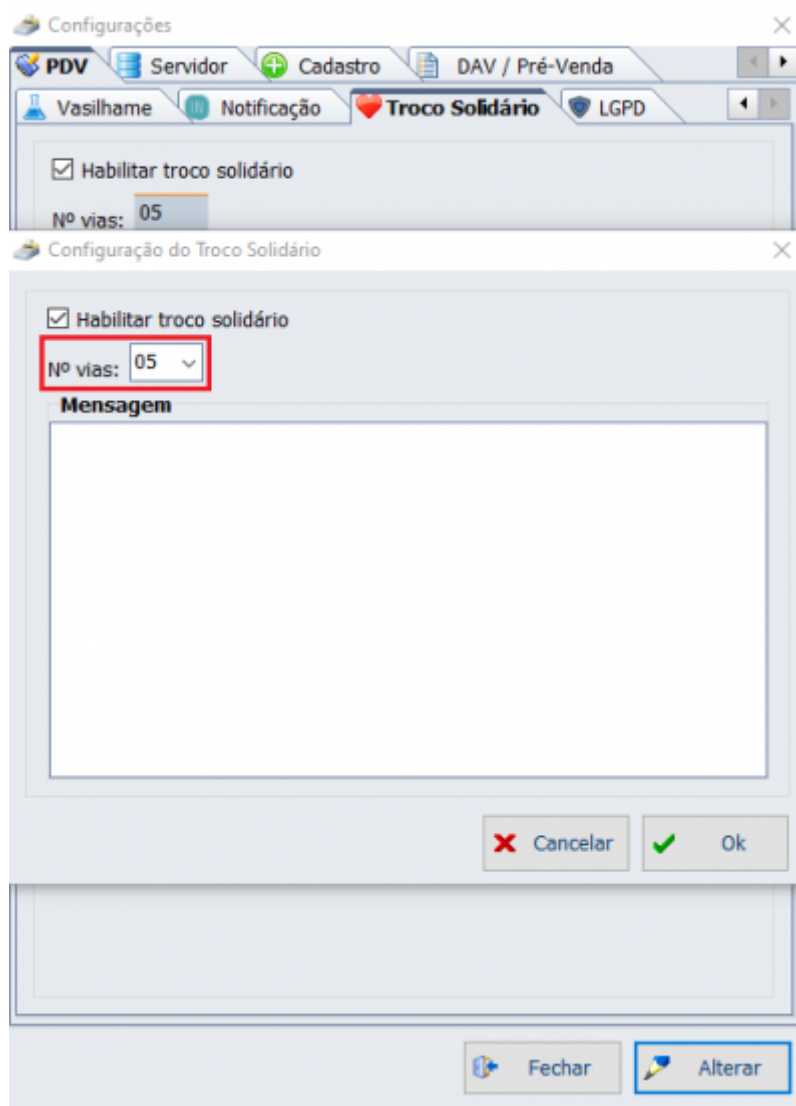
Configurações

PDV
Servidor
Cadastro
DAV / Pré-Venda

Vasilhame
Notificação
Troco Solidário
LGPD

Habilitar troco solidário

Nº vias: 05

Configuração do Troco Solidário

Habilitar troco solidário

Nº vias: 05

Mensagem

Cancelar
Ok

Fechar
Alterar